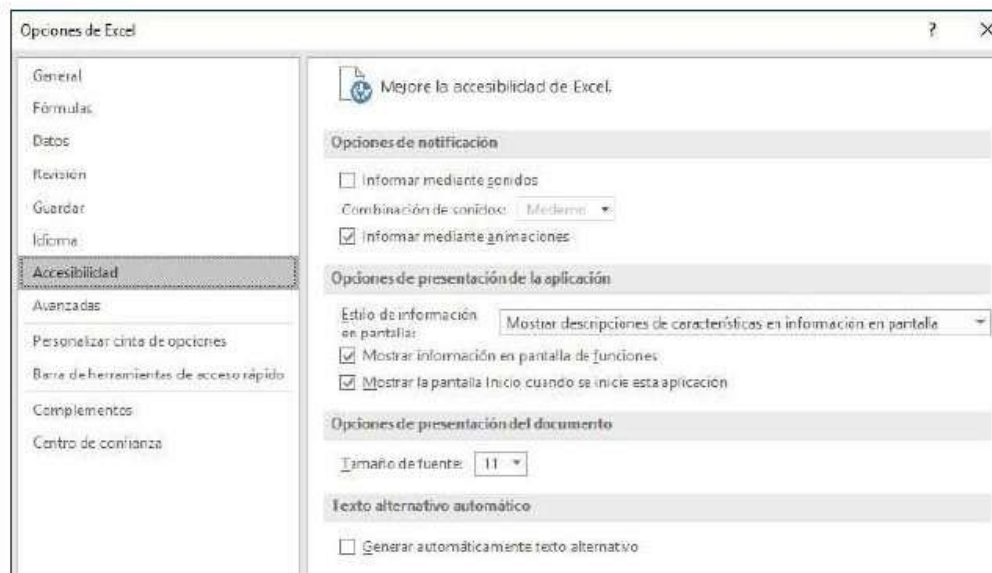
Opciones de Excel

?

×

General
Fórmulas
Datos
Revisión
Guardar
Idioma
Accesibilidad
Avanzadas
Personalizar cinta de opciones
Barra de herramientas de acceso rápido
Complementos
Centro de confianza

Mejore la accesibilidad de Excel.

Opciones de notificación

Informar mediante sonidos

Combinación de sonidos: Moderno

Informar mediante animaciones

Opciones de presentación de la aplicación

Estilo de información en pantalla: Mostrar descripciones de características en información en pantalla

Mostrar información en pantalla de funciones

Mostrar la pantalla Inicio cuando se inicie esta aplicación

Opciones de presentación del documento

Tamaño de fuente: 11

Texto alternativo automático

Generar automáticamente texto alternativo